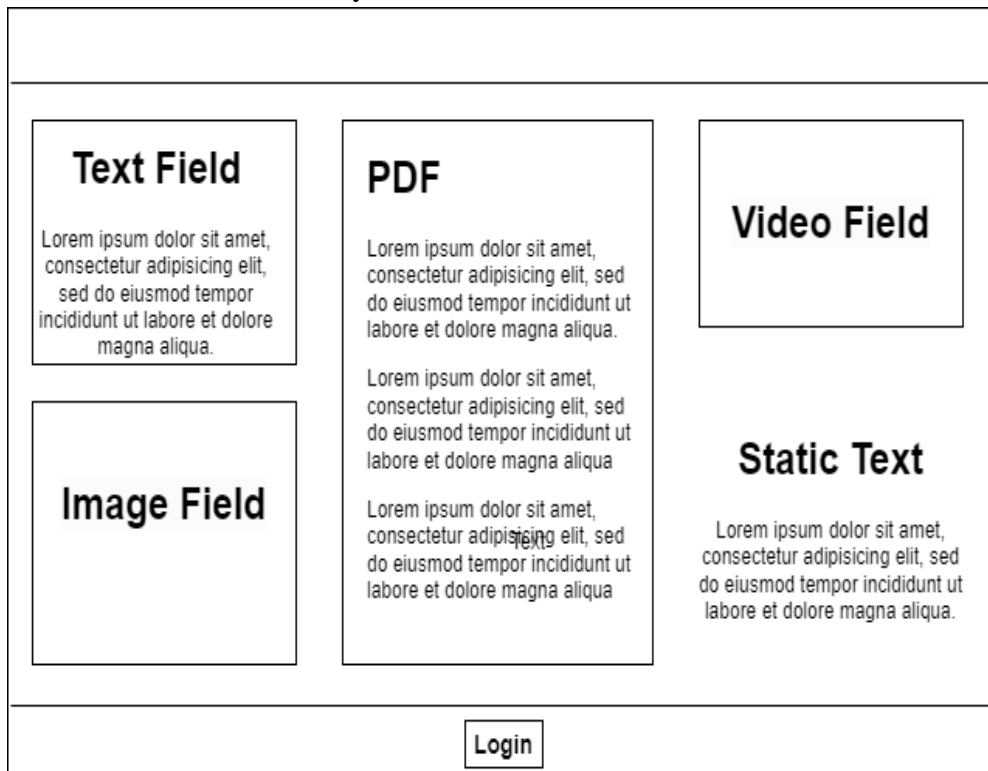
Text Field

Lorem ipsum dolor sit amet, consectetur adipisicing elit, sed do eiusmod tempor incididunt ut labore et dolore magna aliqua.

Image Field

PDF

Lorem ipsum dolor sit amet, consectetur adipisicing elit, sed do eiusmod tempor incididunt ut labore et dolore magna aliqua.

Lorem ipsum dolor sit amet, consectetur adipisicing elit, sed do eiusmod tempor incididunt ut labore et dolore magna aliqua

Lorem ipsum dolor sit amet, consectetur adipisicing elit, sed do eiusmod tempor incididunt ut labore et dolore magna aliqua

Text

Video Field

Static Text

Lorem ipsum dolor sit amet, consectetur adipisicing elit, sed do eiusmod tempor incididunt ut labore et dolore magna aliqua.

Login